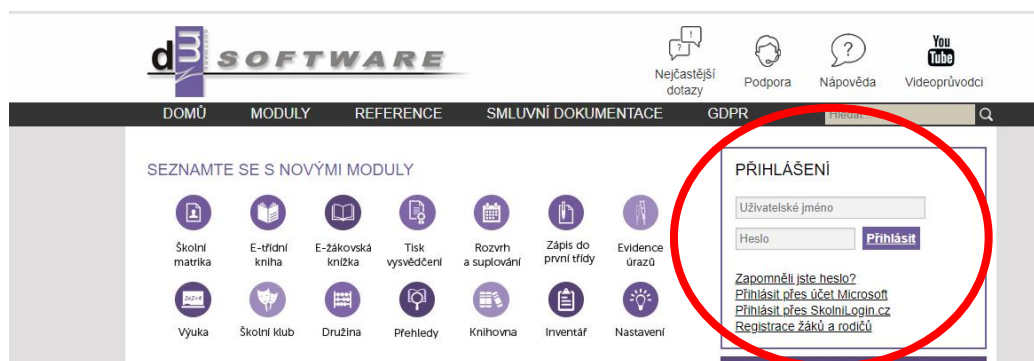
d3 SOFTWARE

Nejčastější dotazy
Podpora
Nápověda
You Tube
Videoprůvodci

DOMŮ
MODULY
REFERENCE
SMLUVNÍ DOKUMENTACE
GDPR
Hledat

SEZNAMTE SE S NOVÝMI MODULY

Školní matrika
E-třídní kniha
E-žákovská knížka
Tisk vysvědčení
Rozvrh a suplování
Zápis do první třídy
Evidence úrazů
Výuka
Školní klub
Družina
Přehledy
Knihovna
Inventář
Nastavení

PŘIHLÁŠENÍ
Uživatelské jméno
Heslo
Přihlásit
Zapomněli jste heslo?
Přihlásit přes účet Microsoft
Přihlásit přes SkolniLogin.cz
Registrace žáků a rodičů